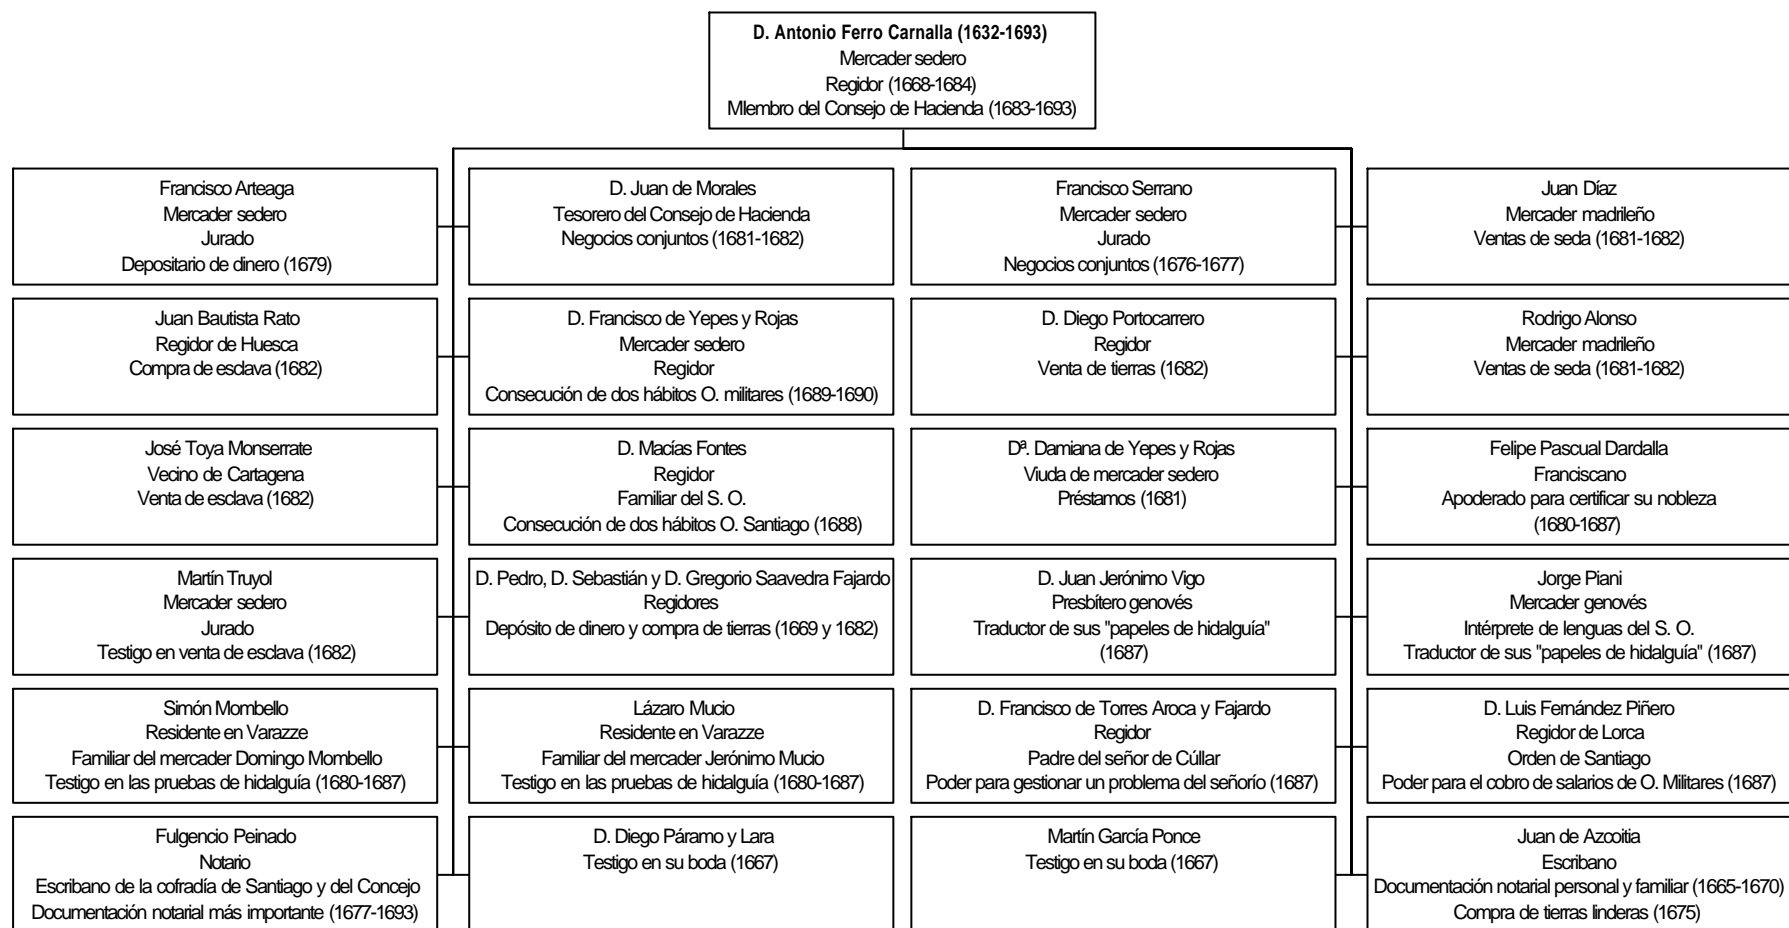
D. Antonio Ferro Carnalla (1632-1693)
Mercader sedero
Regidor (1668-1684)
MIembro del Consejo de Hacienda (1683-1693)

Francisco Arteaga
Mercader sedero
Jurado
Depositario de dinero (1679)

Juan Bautista Rato
Regidor de Huesca
Compra de esclava (1682)

José Toya Monserrate
Vecino de Cartagena
Venta de esclava (1682)

Martín Truyol
Mercader sedero
Jurado
Testigo en venta de esclava (1682)

Simón Mombello
Residente en Varazze
Familiar del mercader Domingo Mombello
Testigo en las pruebas de hidalguía (1680-1687)

Fulgencio Peinado
Notario
Escribano de la cofradía de Santiago y del Concejo
Documentación notarial más importante (1677-1693)

D. Juan de Morales
Tesorero del Consejo de Hacienda
Negocios conjuntos (1681-1682)

D. Francisco de Yepes y Rojas
Mercader sedero
Regidor
Consecución de dos hábitos O. militares (1689-1690)

D. Macías Fontes
Regidor
Familiar del S. O.
Consecución de dos hábitos O. Santiago (1688)

D. Pedro, D. Sebastián y D. Gregorio Saavedra Fajardo
Regidores
Depósito de dinero y compra de tierras (1669 y 1682)

Lázaro Mucio
Residente en Varazze
Familiar del mercader Jerónimo Mucio
Testigo en las pruebas de hidalguía (1680-1687)

D. Diego Páramo y Lara
Testigo en su boda (1667)

Francisco Serrano
Mercader sedero
Jurado
Negocios conjuntos (1676-1677)

D. Diego Portocarrero
Regidor
Venta de tierras (1682)

Dª. Damiana de Yepes y Rojas
Viuda de mercader sedero
Préstamos (1681)

D. Juan Jerónimo Vigo
Presbítero genovés
Traductor de sus "papeles de hidalguía" (1687)

D. Francisco de Torres Aroca y Fajardo
Regidor
Padre del señor de Cúllar
Poder para gestionar un problema del señorío (1687)

Martín García Ponce
Testigo en su boda (1667)

Juan Díaz
Mercader madrileño
Ventas de seda (1681-1682)

Rodrigo Alonso
Mercader madrileño
Ventas de seda (1681-1682)

Felipe Pascual Dardalla
Franciscano
Apoderado para certificar su nobleza (1680-1687)

Jorge Piani
Mercader genovés
Intérprete de lenguas del S. O.
Traductor de sus "papeles de hidalguía" (1687)

D. Luis Fernández Piñero
Regidor de Lorca
Orden de Santiago
Poder para el cobro de salarios de O. Militares (1687)

Juan de Azcoitia
Escribano
Documentación notarial personal y familiar (1665-1670)
Compra de tierras linderas (1675)